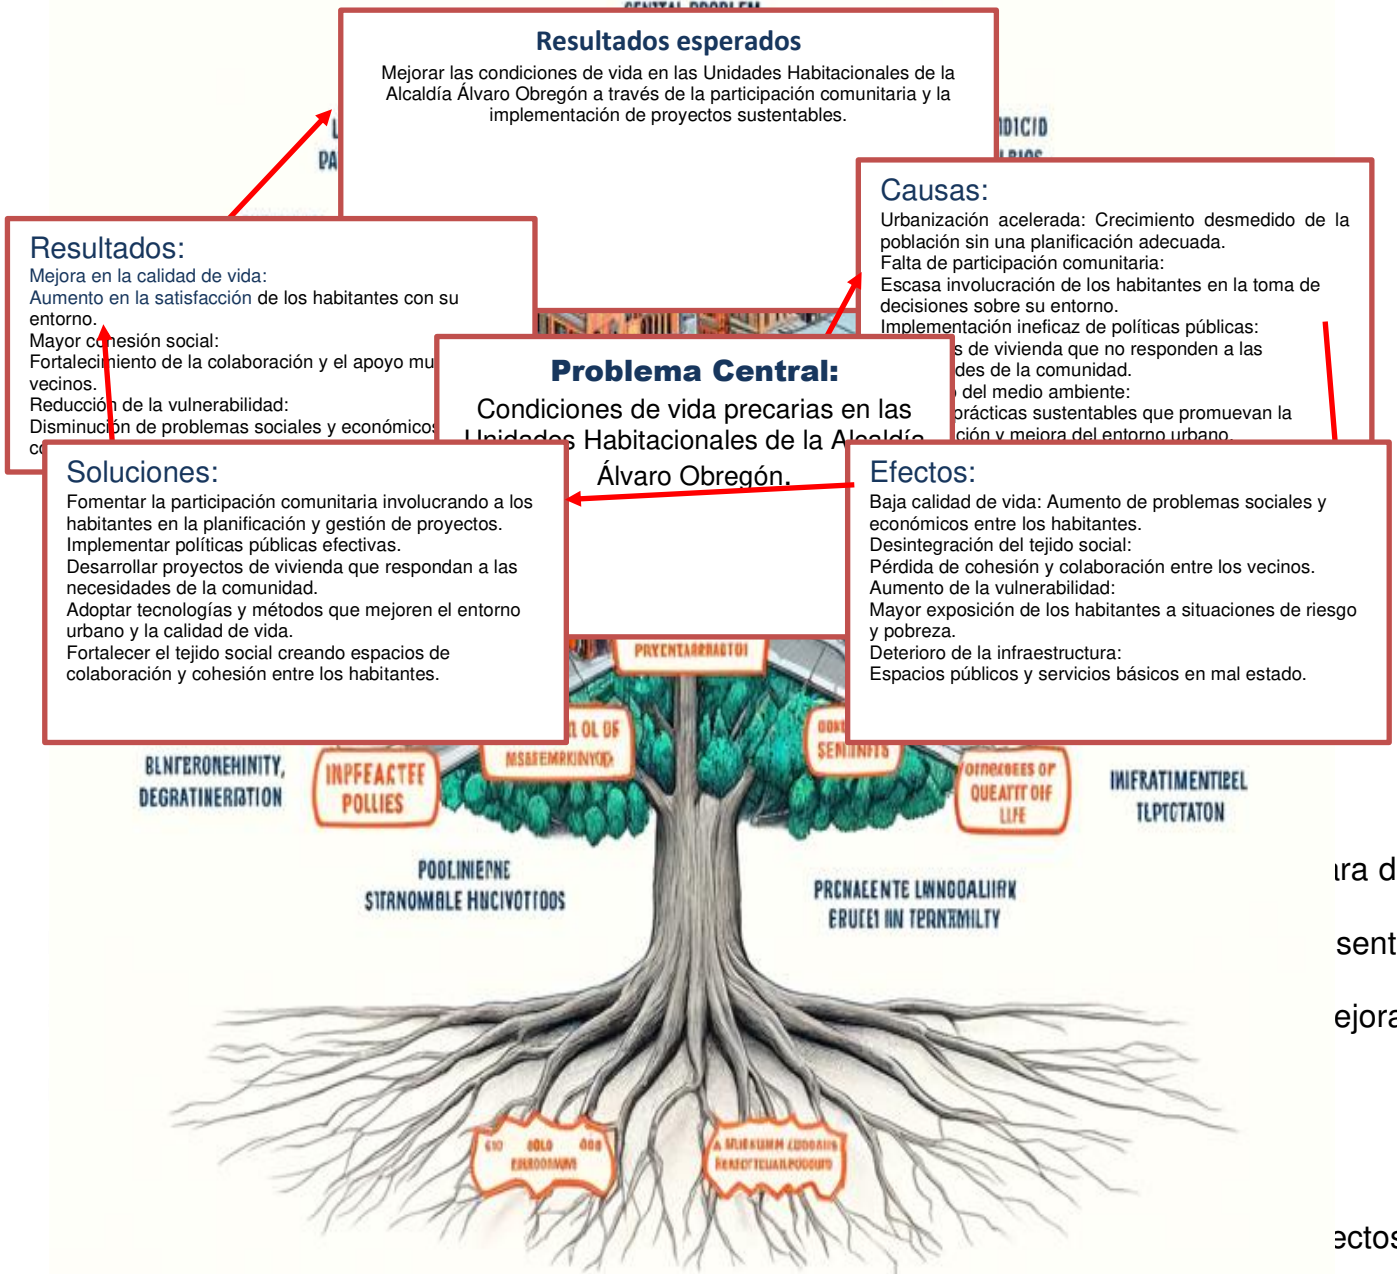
Resultados esperados

Mejorar las condiciones de vida en las Unidades Habitacionales de la Alcaldía Álvaro Obregón a través de la participación comunitaria y la implementación de proyectos sustentables.

Causas:

Urbanización acelerada: Crecimiento desmedido de la población sin una planificación adecuada.
Falta de participación comunitaria:
Escasa involucración de los habitantes en la toma de decisiones sobre su entorno.
Implementación ineficaz de políticas públicas:
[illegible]s de vivienda que no responden a las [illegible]des de la comunidad.
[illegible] del medio ambiente:
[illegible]prácticas sustentables que promuevan la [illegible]ción y mejora del entorno urbano.

Resultados:

Mejora en la calidad de vida:
Aumento en la satisfacción de los habitantes con su entorno.
Mayor cohesión social:
Fortalecimiento de la colaboración y el apoyo mu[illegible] vecinos.
Reducción de la vulnerabilidad:
Disminución de problemas sociales y económicos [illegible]

Problema Central:

Condiciones de vida precarias en las Unidades Habitacionales de la Alcaldía Álvaro Obregón.

Soluciones:

Fomentar la participación comunitaria involucrando a los habitantes en la planificación y gestión de proyectos.
Implementar políticas públicas efectivas.
Desarrollar proyectos de vivienda que respondan a las necesidades de la comunidad.
Adoptar tecnologías y métodos que mejoren el entorno urbano y la calidad de vida.
Fortalecer el tejido social creando espacios de colaboración y cohesión entre los habitantes.

Efectos:

Baja calidad de vida: Aumento de problemas sociales y económicos entre los habitantes.
Desintegración del tejido social:
Pérdida de cohesión y colaboración entre los vecinos.
Aumento de la vulnerabilidad:
Mayor exposición de los habitantes a situaciones de riesgo y pobreza.
Deterioro de la infraestructura:
Espacios públicos y servicios básicos en mal estado.

BLNFERONEHINITY, DEGRATINERATION
INPFEACTEE POLLIES
POOLINIEPNE STRNOMBLE HUCIVOTTOOS
PRCNAEENTE LNNOOALIIRN ERUEEI IN TERNIMILTY
IMIFRATIMENTIEEL TLPTCTATON
OIMEEOEES OF QUEATTT OIF LIFE
PRYENTARRAGTOI

ıra d
sent
ejora
ectos